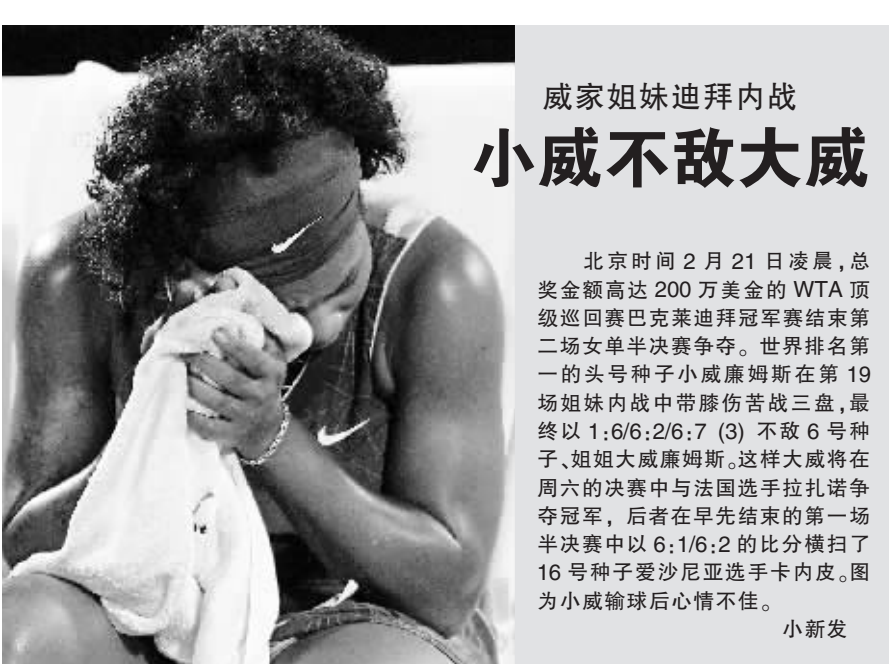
威家姐妹迪拜内战

小威不敌大威

北京时间 2 月 21 日凌晨，总奖金额高达 200 万美金的 WTA 顶级巡回赛巴克莱迪拜冠军赛结束第二场女单半决赛争夺。世界排名第一的头号种子小威廉姆斯在第 19 场姐妹内战中带膝伤苦战三盘，最终以 1:6/6:2/6:7 (3) 不敌 6 号种子、姐姐大威廉姆斯。这样大威将在周六的决赛中与法国选手拉扎诺争夺冠军，后者在早先结束的第一场半决赛中以 6:1/6:2 的比分横扫了 16 号种子爱沙尼亚选手卡内皮。图为小威输球后心情不佳。

小新发